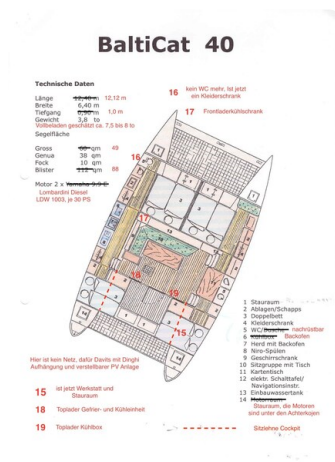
BaltiCat 40

Technische Daten

Länge 12,40 m 12,12 m
Breite 6,40 m
Tiefgang 0,90 m 1,0 m
Gewicht 3,8 to
Vollbeladen geschätzt ca. 7,5 bis 8 to
Segelfläche

Gross 60 qm 49
Genua 38 qm
Fock 10 qm
Blister 112 qm 88

Motor 2 x Yamaha 9,9 PS
Lombardini Diesel
LDW 1003, je 30 PS

16 kein WC mehr, Ist jetzt ein Kleiderschrank

17 Frontladerkühlschrank

16

17

18

19

15

Hier ist kein Netz, dafür Davits mit Dinghi Aufhängung und verstellbarer PV Anlage

15 Ist jetzt Werkstatt und Stauraum

18 Toplader Gefrier- und Kühleinheit

19 Toplader Kühlbox

1 Stauraum
2 Ablagen/Schapps
3 Doppelbett
4 Kleiderschrank
5 WC/Dusche nachrüstbar
6 Kombüse Backofen
7 Herd mit Backofen
8 Niro-Spülen
9 Geschirrschrank
10 Sitzgruppe mit Tisch
11 Kartentisch
12 elektr. Schalttafel/ Navigationsinstr.
13 Einbauwassertank
14 Motorraum Stauraum, die Motoren sind unter den Achterkojen

Sitzlehne Cockpit